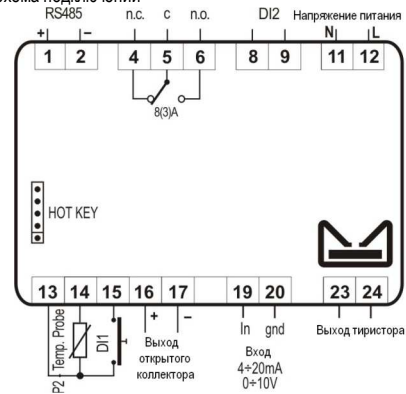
Схема подключения

RS485
+ −
1 2
n.c. c n.o.
4 5 6
8(3)A
DI2
8 9
Напряжение питания
N L
11 12

HOT KEY

13 14 15 16 17 19 20 23 24
P2 Temp. Probe
DI1
+ −
Выход открытого коллектора
In gnd
Вход
4÷20mA
0÷10V
Выход тиристора